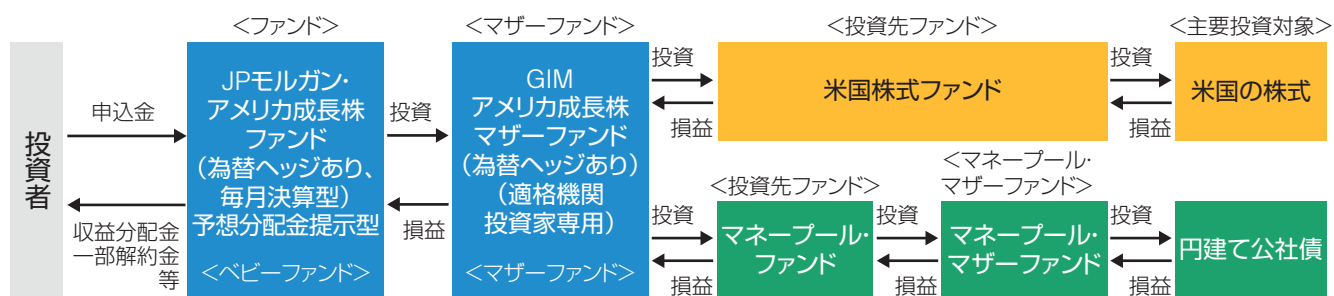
＜ファンド＞

＜マザーファンド＞

＜投資先ファンド＞

＜主要投資対象＞

投資者

申込金

収益分配金
一部解約金
等

JPモルガン・
アメリカ成長株
ファンド
（為替ヘッジあり、
毎月決算型）
予想分配金提示型

＜ベビーファンド＞

投資

損益

GIM
アメリカ成長株
マザーファンド
（為替ヘッジあり）
（適格機関
投資家専用）

＜マザーファンド＞

投資

損益

米国株式ファンド

投資

損益

米国の株式

＜投資先ファンド＞

投資

損益

マネープール・
ファンド

＜マネープール・
マザーファンド＞

投資

損益

マネープール・
マザーファンド

投資

損益

円建て公社債